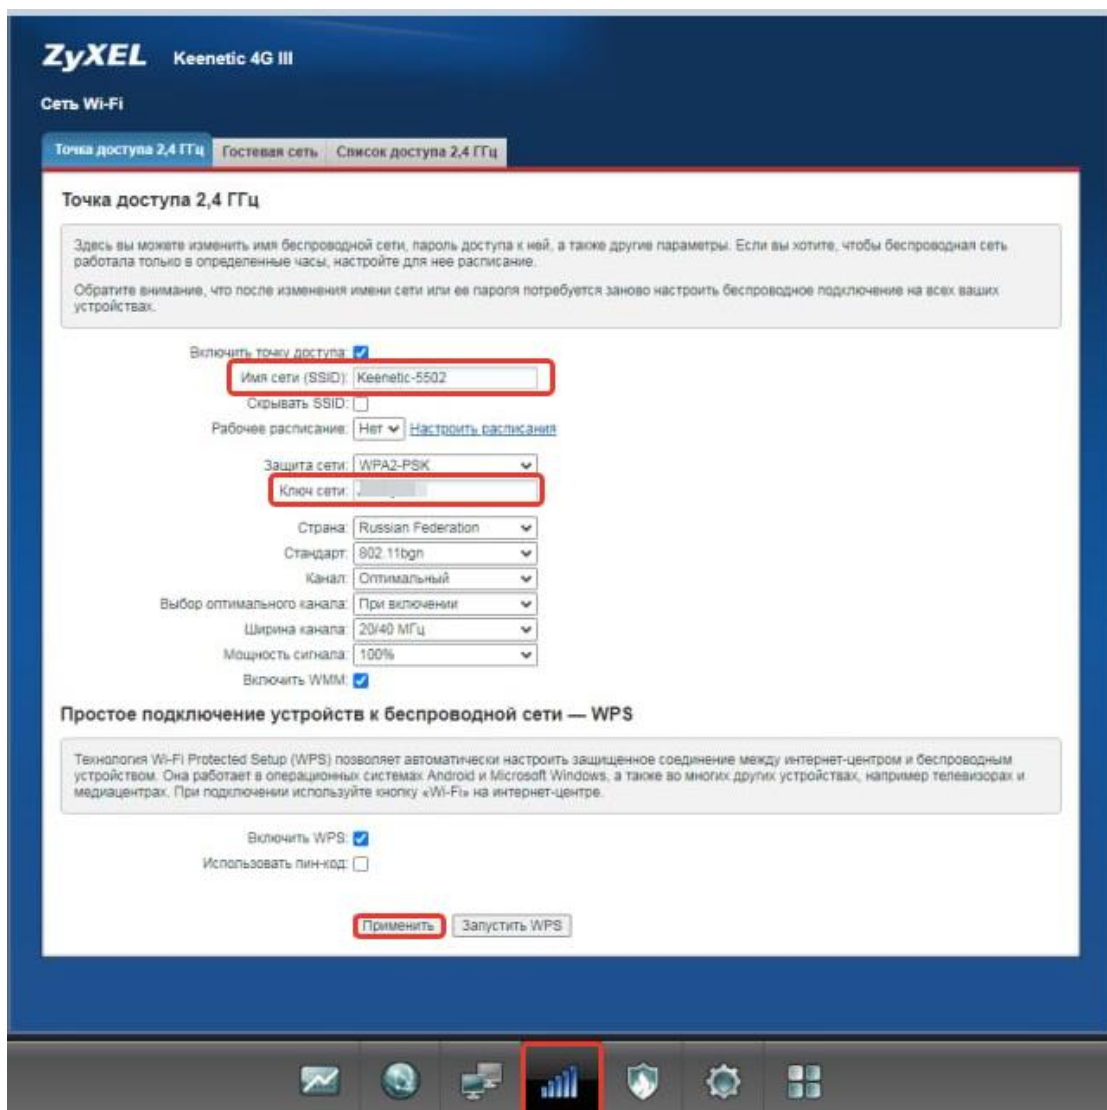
ZyXEL Keenetic 4G III

Сеть Wi-Fi

Точка доступа 2,4 ГГц | Гостевая сеть | Список доступа 2,4 ГГц

Точка доступа 2,4 ГГц

Здесь вы можете изменить имя беспроводной сети, пароль доступа к ней, а также другие параметры. Если вы хотите, чтобы беспроводная сеть работала только в определенные часы, настройте для нее расписание.

Обратите внимание, что после изменения имени сети или ее пароля потребуется заново настроить беспроводное подключение на всех ваших устройствах.

Включить точку доступа:
Имя сети (SSID): Keenetic-5502
Скрывать SSID:
Рабочее расписание: Нет Настроить расписания

Защита сети: WPA2-PSK
Ключ сети: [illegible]

Страна: Russian Federation
Стандарт: 802.11bgn
Канал: Оптимальный
Выбор оптимального канала: При включении
Ширина канала: 20/40 МГц
Мощность сигнала: 100%
Включить WMM:

Простое подключение устройств к беспроводной сети — WPS

Технология Wi-Fi Protected Setup (WPS) позволяет автоматически настроить защищенное соединение между интернет-центром и беспроводным устройством. Она работает в операционных системах Android и Microsoft Windows, а также во многих других устройствах, например телевизорах и медиацентрах. При подключении используйте кнопку «Wi-Fi» на интернет-центре.

Включить WPS:
Использовать пин-код:

Применить | Запустить WPS